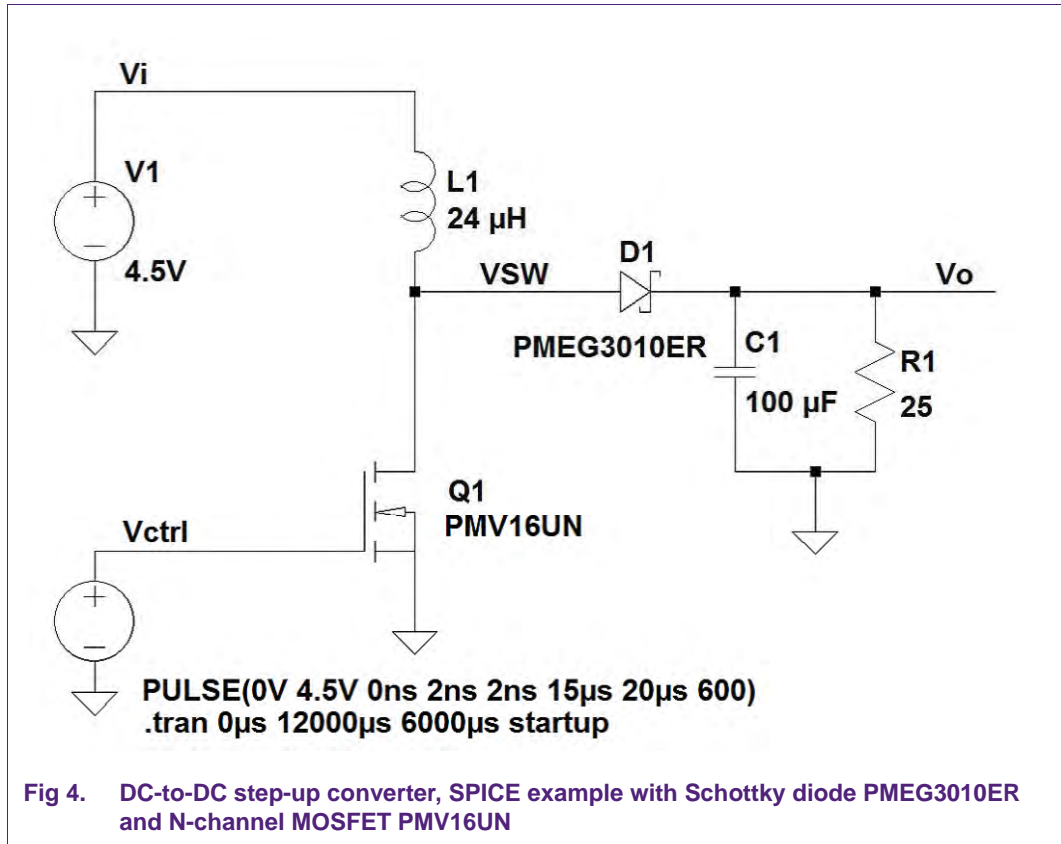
Vi

V1

4.5V

L1
24 µH

VSW

D1

Vo

PMEG3010ER

C1

100 µF

R1

25

Q1
PMV16UN

Vctrl

PULSE(0V 4.5V 0ns 2ns 2ns 15µs 20µs 600)
.tran 0µs 12000µs 6000µs startup

Fig 4. DC-to-DC step-up converter, SPICE example with Schottky diode PMEG3010ER and N-channel MOSFET PMV16UN